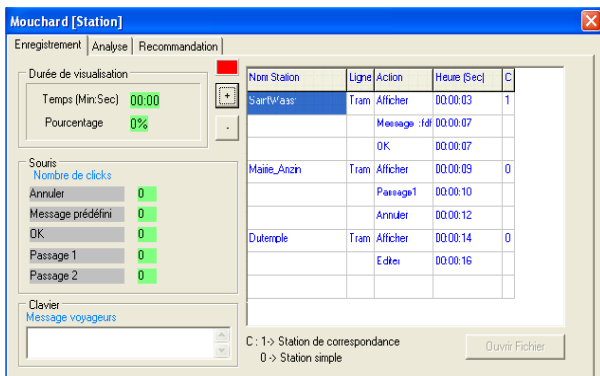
Mouchard [Station]

Enregistrement | Analyse | Recommandation

Durée de visualisation
Temps (Min:Sec) 00:00
Pourcentage 0%

+
-

Souris
Nombre de clicks
Annuler 0
Message prédéfini 0
OK 0
Passage 1 0
Passage 2 0

Clavier
Message voyageurs

| Nom Station | Ligne | Action | Heure (Sec) | C |
|---|---|---|---|---|
| SaintWaast | Tram | Afficher | 00:00:03 | 1 |
| | | Message :fdf | 00:00:07 | |
| | | OK | 00:00:07 | |
| Mairie_Anzin | Tram | Afficher | 00:00:09 | 0 |
| | | Passage1 | 00:00:10 | |
| | | Annuler | 00:00:12 | |
| Dutemple | Tram | Afficher | 00:00:14 | 0 |
| | | Editer | 00:00:16 | |

C : 1-> Station de correspondance
0 -> Station simple

Ouvrir Fichier